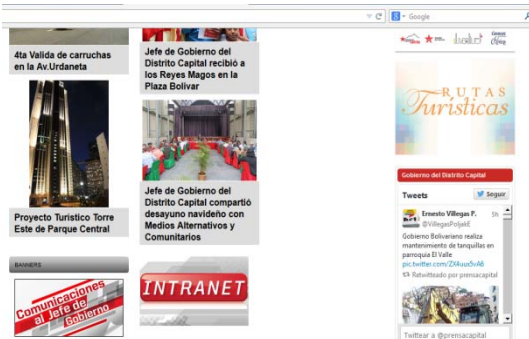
Google

4ta Valida de carruchas en la Av.Urdaneta

Jefe de Gobierno del Distrito Capital recibió a los Reyes Magos en la Plaza Bolivar

Proyecto Turistico Torre Este de Parque Central

Jefe de Gobierno del Distrito Capital compartió desayuno navideño con Medios Alternativos y Comunitarios

BANNERS

Comunicaciones al Jefe de Gobierno

INTRANET

RUTAS Turísticas

Gobierno del Distrito Capital

Tweets

Seguir

Ernesto Villegas P. @VillegasPoljakE 5h

Gobierno Bolivariano realizó mantenimiento de tanquillas en parroquia El Valle pic.twitter.com/Zf4uu5vA6

Retwitteado por prensacapital

Twittear a @prensacapital